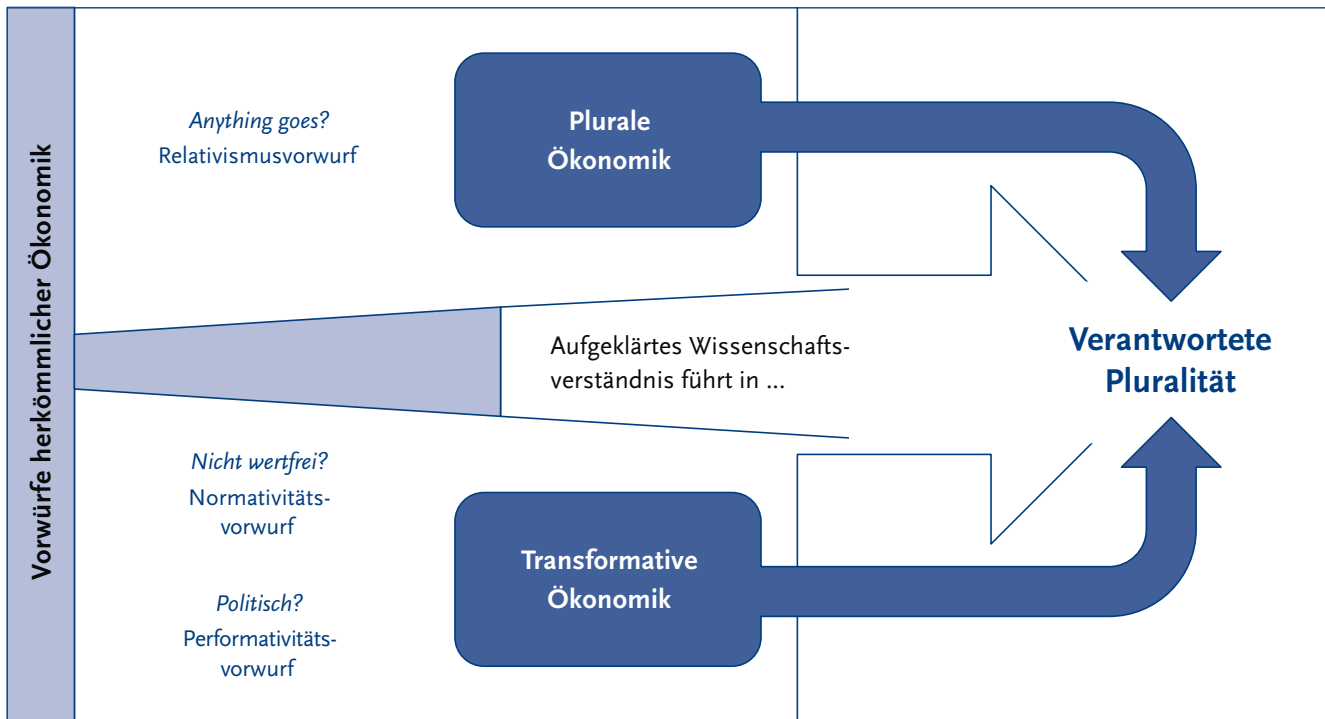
Vorwürfe herkömmlicher Ökonomik

Anything goes?
Relativismusvorwurf

Plurale Ökonomik

Aufgeklärtes Wissenschaftsverständnis führt in ...

Verantwortete Pluralität

Nicht wertfrei?
Normativitätsvorwurf

Transformative Ökonomik

Politisch?
Performativitätsvorwurf